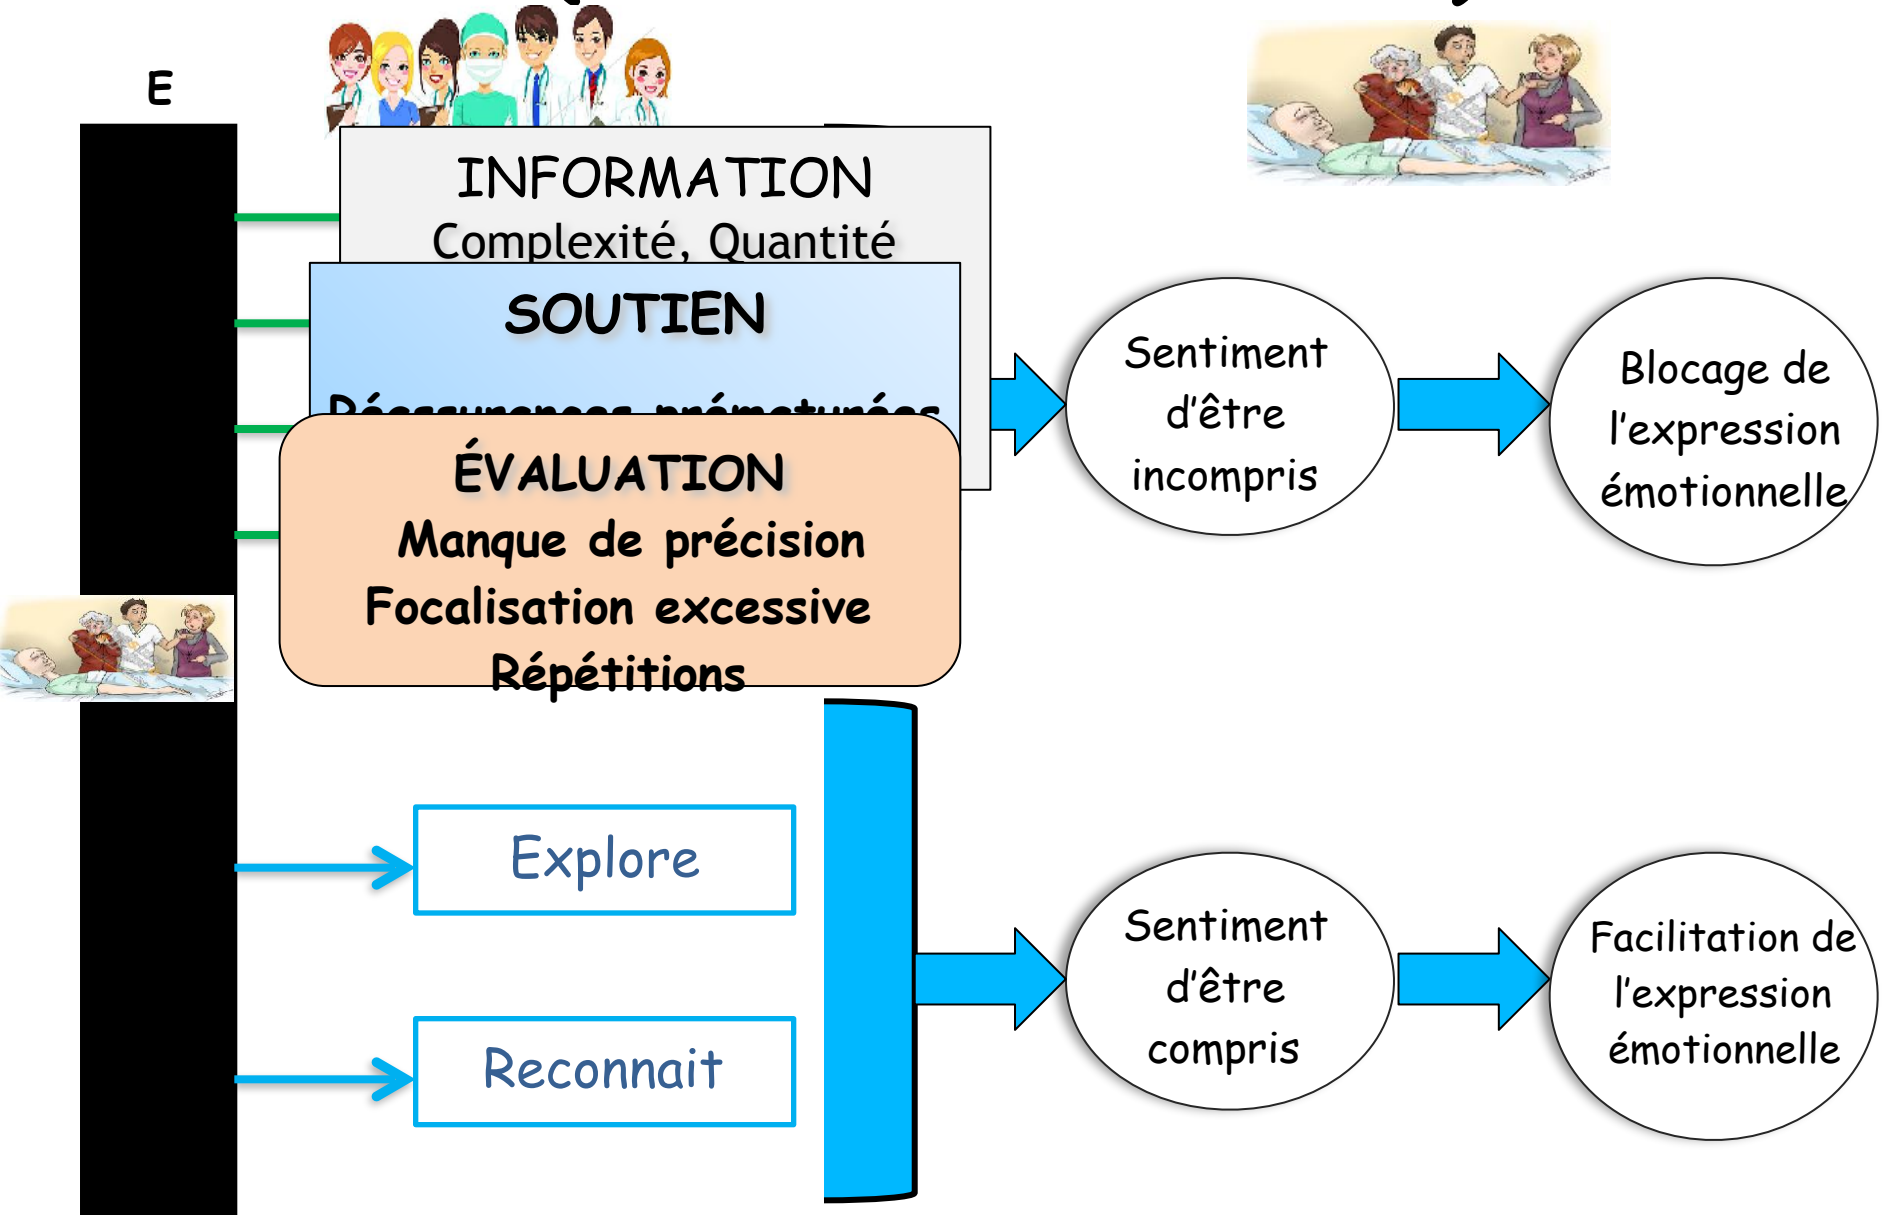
E

INFORMATION
Complexité, Quantité

SOUTIEN
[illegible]

ÉVALUATION
Manque de précision
Focalisation excessive
Répétitions

Sentiment d'être incompris

Blocage de l'expression émotionnelle

Explore

Reconnait

Sentiment d'être compris

Facilitation de l'expression émotionnelle